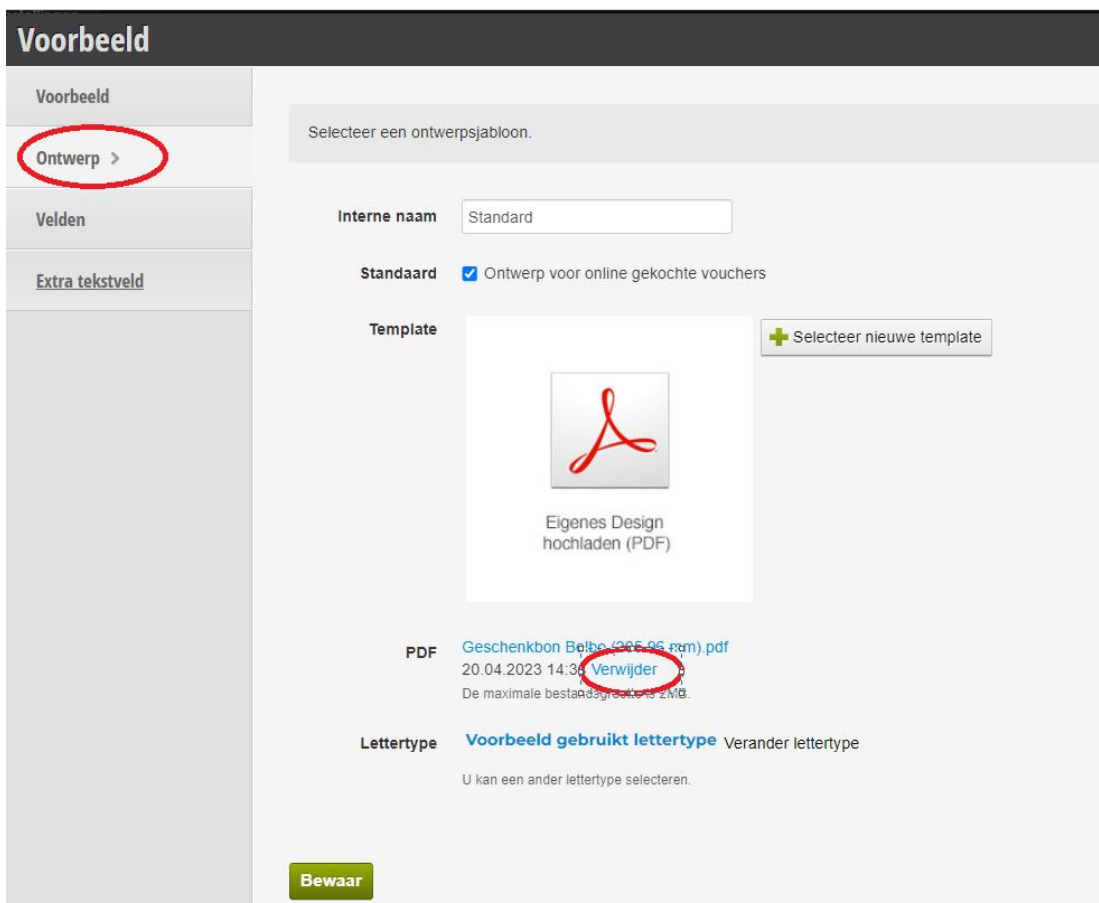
Voorbeeld

Voorbeeld

Ontwerp >

Velden

Extra tekstveld

Selecteer een ontwerpsjabloon.

Interne naam Standard

Standaard Ontwerp voor online gekochte vouchers

Template

Selecteer nieuwe template

Eigenes Design hochladen (PDF)

PDF Geschenkbon Be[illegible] ([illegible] mm).pdf
20.04.2023 14:3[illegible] Verwijder
De maximale besta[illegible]

Lettertype Voorbeeld gebruikt lettertype Verander lettertype

U kan een ander lettertype selecteren.

Bewaar